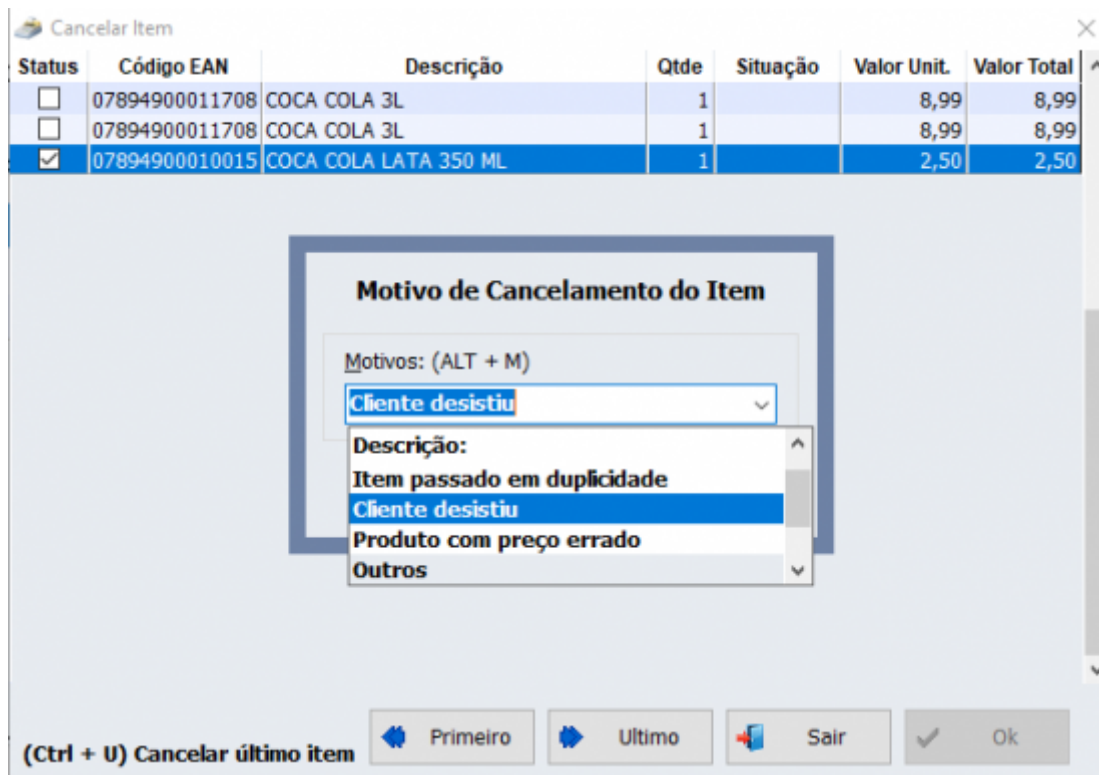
Cancelar Item

| Status | Código EAN | Descrição | Qtde | Situação | Valor Unit. | Valor Total |
|---|---|---|---|---|---|---|
| ☐ | 07894900011708 | COCA COLA 3L | 1 | | 8,99 | 8,99 |
| ☐ | 07894900011708 | COCA COLA 3L | 1 | | 8,99 | 8,99 |
| ☑ | 07894900010015 | COCA COLA LATA 350 ML | 1 | | 2,50 | 2,50 |

Motivo de Cancelamento do Item

Motivos: (ALT + M)

Cliente desistiu

Descrição:
Item passado em duplicidade
Cliente desistiu
Produto com preço errado
Outros

(Ctrl + U) Cancelar último item

Primeiro

Ultimo

Sair

Ok